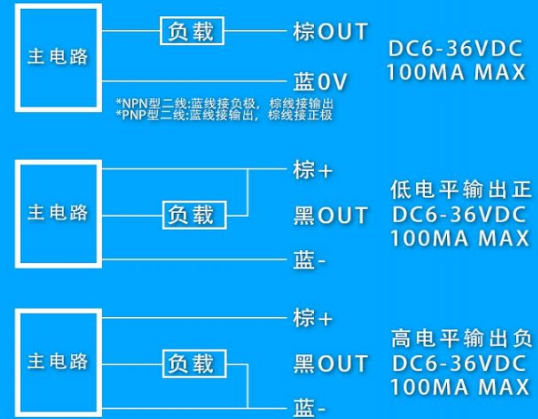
主电路

负载

棕OUT

蓝0V

DC6-36VDC
100MA MAX

*NPN型二线:蓝线接负极，棕线接输出
*PNP型二线:蓝线接输出，棕线接正极

主电路

负载

棕+

黑OUT

蓝-

低电平输出正
DC6-36VDC
100MA MAX

主电路

负载

棕+

黑OUT

蓝-

高电平输出负
DC6-36VDC
100MA MAX